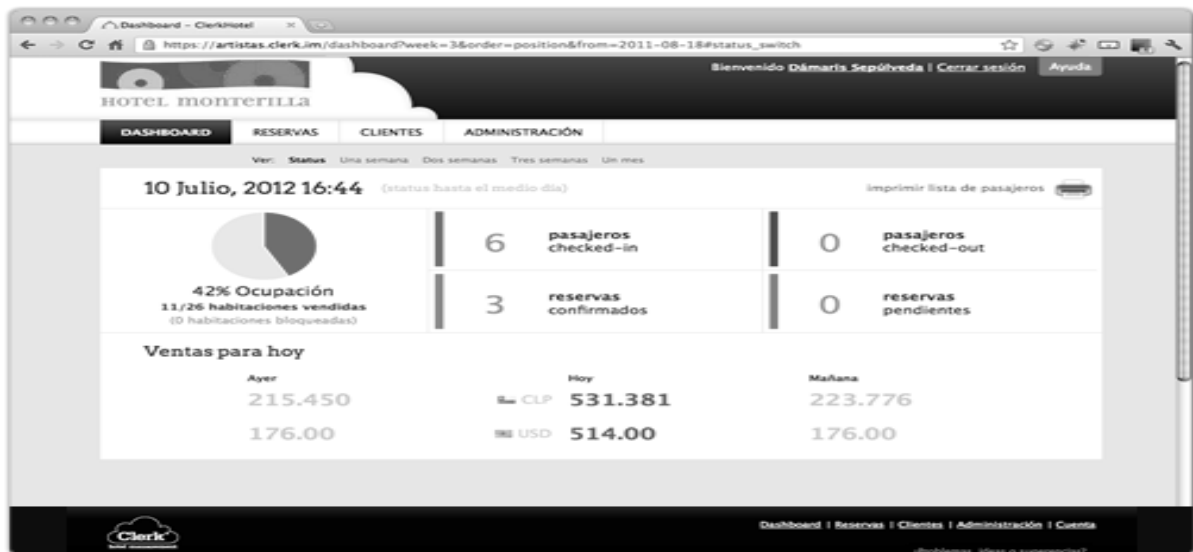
Dashboard – ClerkHotel

https://artistas.clerk.im/dashboard?week=3&order=position&from=2011-08-18#status_switch

HOTEL MONTERILLA

Bienvenido Dámaris Sepúlveda | Cerrar sesión Ayuda

DASHBOARD RESERVAS CLIENTES ADMINISTRACIÓN

Ver: Status Una semana Dos semanas Tres semanas Un mes

10 Julio, 2012 16:44 (status hasta el medio día)

imprimir lista de pasajeros

42% Ocupación
11/26 habitaciones vendidas
(0 habitaciones bloqueadas)

6 pasajeros checked-in

0 pasajeros checked-out

3 reservas confirmados

0 reservas pendientes

Ventas para hoy

| Ayer | | Hoy | Mañana |
|---|---|---|---|
| 215.450 | CLP | 531.381 | 223.776 |
| 176.00 | USD | 514.00 | 176.00 |

Clerk

Dashboard | Reservas | Clientes | Administración | Cuenta

¿Problemas, ideas o sugerencias?